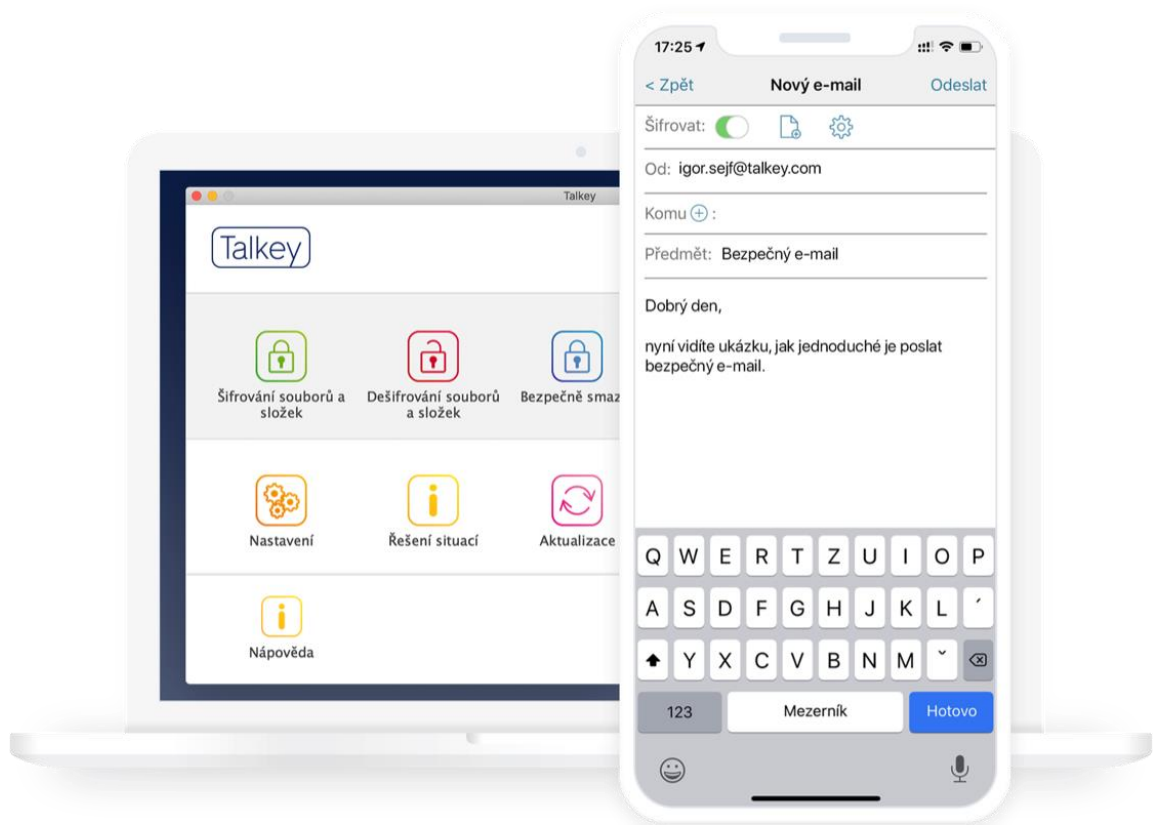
Talkey

Talkey

Šifrování souborů a složek

Dešifrování souborů a složek

Bezpečně smaz

Nastavení

Řešení situací

Aktualizace

Nápověda

17:25

< Zpět

Nový e-mail

Odeslat

Šifrovat:

Od: igor.sejf@talkey.com

Komu ⊕ :

Předmět: Bezpečný e-mail

Dobrý den,

nyní vidíte ukázku, jak jednoduché je poslat bezpečný e-mail.

Q W E R T Z U I O P

A S D F G H J K L ´

Y X C V B N M ˇ

123

Mezerník

Hotovo